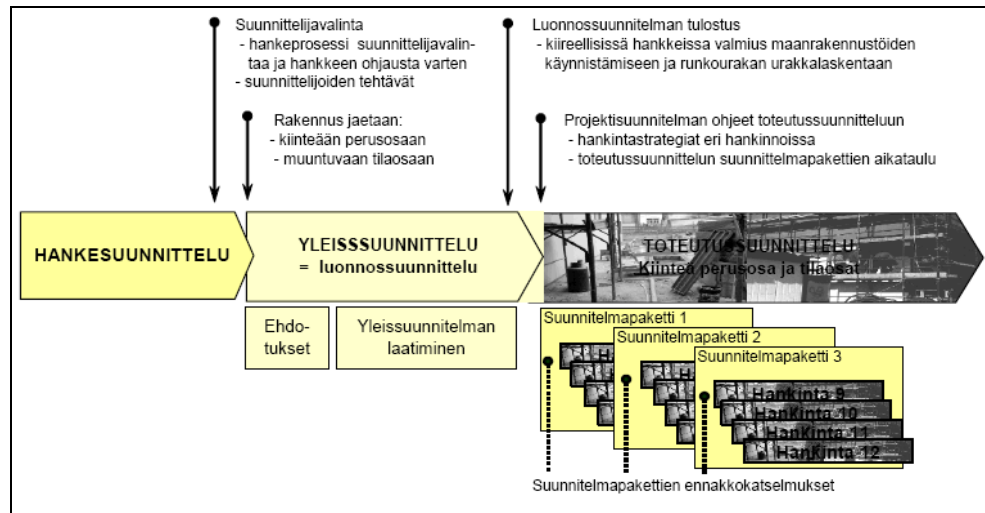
Suunnittelijavalinta
- hankeprosessi suunnittelijavalintaa ja hankkeen ohjausta varten
- suunnittelijoiden tehtävät

Rakennus jaetaan:
- kiinteään perusosaan
- muuntuvaan tilaosaan

Luonnossuunnitelman tulostus
- kiireellisissä hankkeissa valmius maanrakennustöiden käynnistämiseen ja runkourakan urakkalaskentaan

Projektisuunnitelman ohjeet toteutussuunnitteluun
- hankintastrategiat eri hankinnoissa
- toteutussuunnittelun suunnitelmapakettien aikataulu

HANKESUUNNITTELU

YLEISSSUUNNITTELU
= luonnossuunnittelu

TOTEUTUSSUUNNITTELU
Kiinteä perusosa ja tilaosat

Ehdotukset

Yleissuunnitelman laatiminen

Suunnitelmapaketti 1
Suunnitelmapaketti 2
Suunnitelmapaketti 3
Hankinta 9
Hankinta 10
Hankinta 11
Hankinta 12

Suunnitelmapakettien ennakkokatselmukset